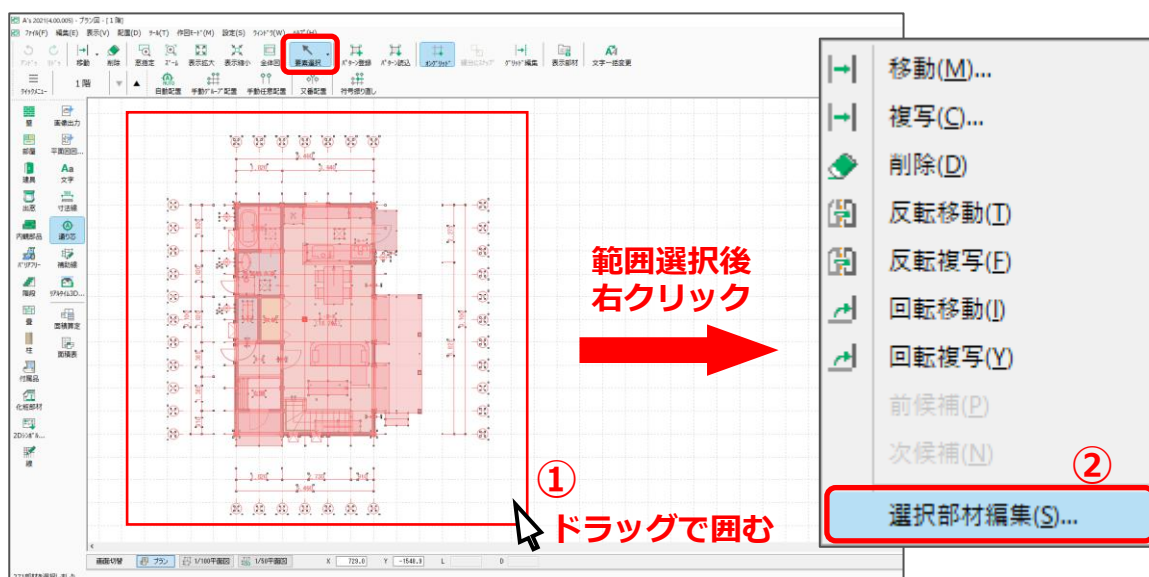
A's 2021(4.00.005) - プラン図 - [ 1 階]

ファイル(F) 編集(E) 表示(V) 配置(D) ツール(T) 作図モード(M) 設定(S) ウィンドウ(W) ヘルプ(H)

アンドゥ リドゥ 移動 削除 窓指定 ズーム 表示拡大 表示縮小 全体図 要素選択 パターン登録 パターン読込 オンザライン 鋭角化 グリッド編集 表示部材 文字一括変更

ライトメニュー 1 階 自動配置 手動グループ配置 手動任意配置 又番配置 符号振り直し

壁 図表出力 部屋 平面図回... 建具 文字 出窓 寸法線 内観部品 選り出 ポリゴン 補助線 階段 リアルタイム3D... 屋 面積算定 柱 面積表 付属品 化粧部材 2Dシンボル... 線

範囲選択後
右クリック

①
ドラッグで囲む

移動(M)...
複写(C)...
削除(D)
反転移動(T)
反転複写(F)
回転移動(I)
回転複写(Y)
前候補(P)
次候補(N)
②
選択部材編集(S)...

画面切替 プラン 1/100平面図 1/50平面図 X 729.0 Y -1540.8 L D